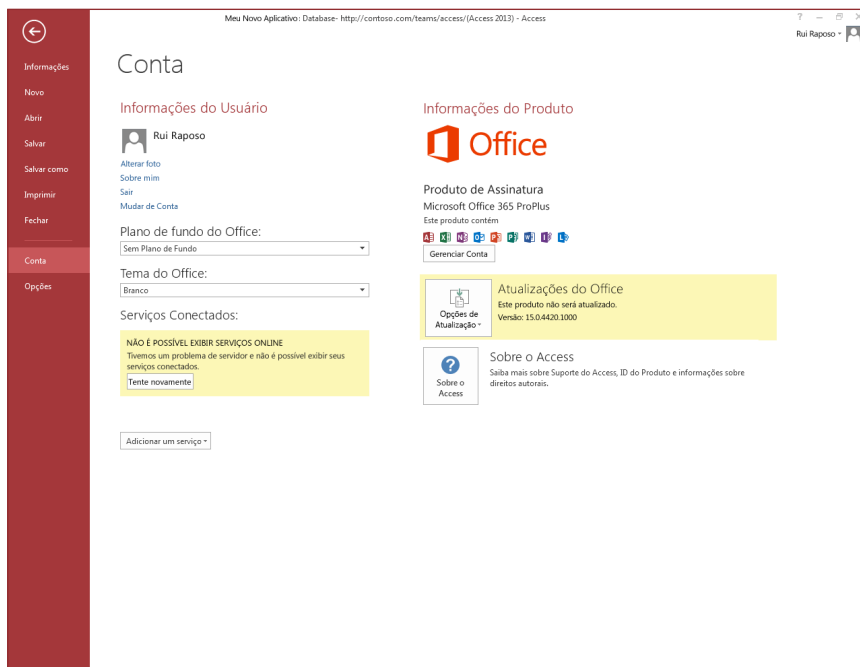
Meu Novo Aplicativo : Database- http://contoso.com/teams/access/(Access 2013) - Access

? – ☐ ×

Rui Raposo ▾

Informações
Novo
Abrir
Salvar
Salvar como
Imprimir
Fechar
Conta
Opções

Conta

Informações do Usuário

Rui Raposo

Alterar foto
Sobre mim
Sair
Mudar de Conta

Plano de fundo do Office:

Sem Plano de Fundo

Tema do Office:

Branco

Serviços Conectados:

NÃO É POSSÍVEL EXIBIR SERVIÇOS ONLINE
Tivemos um problema de servidor e não é possível exibir seus serviços conectados.

Tente novamente

Adicionar um serviço ▾

Informações do Produto

Office

Produto de Assinatura
Microsoft Office 365 ProPlus
Este produto contém

Gerenciar Conta

Opções de Atualização ▾

Atualizações do Office
Este produto não será atualizado.
Versão: 15.0.4420.1000

Sobre o Access

Sobre o Access
Saiba mais sobre Suporte do Access, ID do Produto e informações sobre direitos autorais.